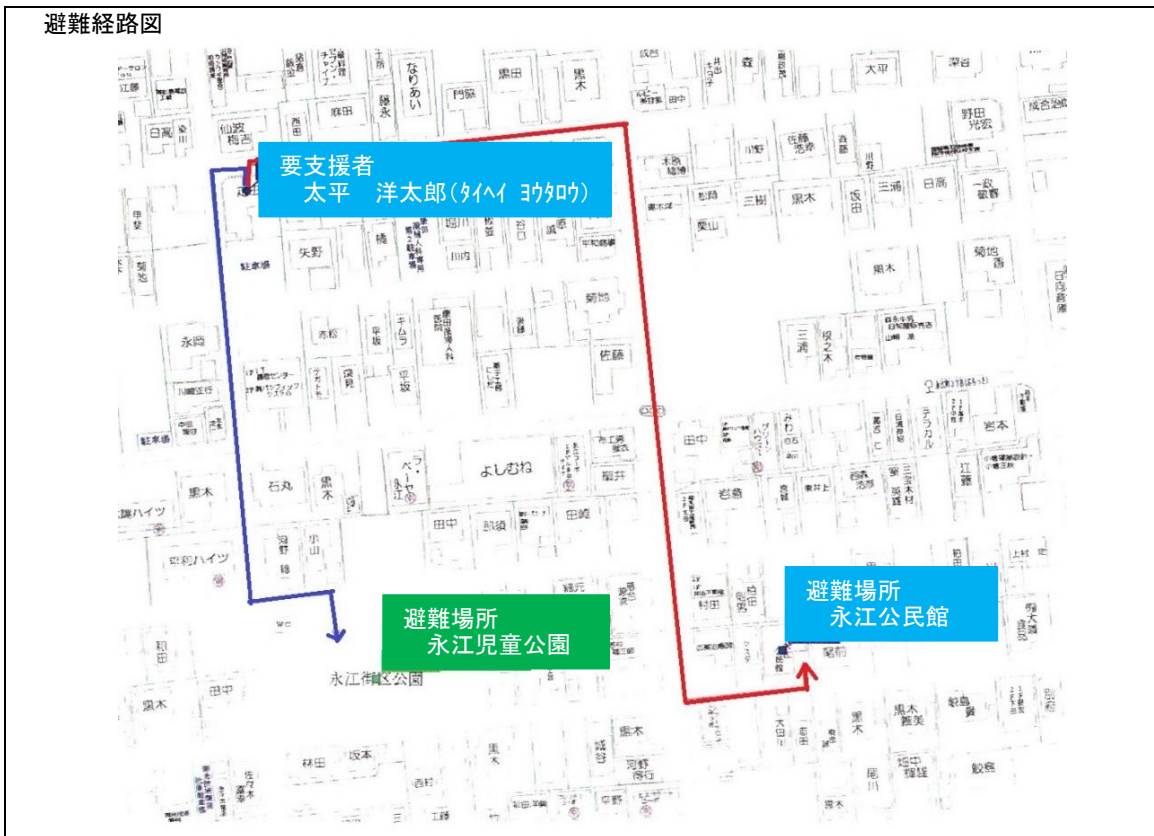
避難経路図

要支援者
太平　洋太郎(ﾀｲﾍｲ ﾖｳﾀﾛｳ)

避難場所
永江公民館

避難場所
永江児童公園

黒田
黒木
なりあい
麻田
藤永
森
大平
野田
成合
日高
仙波
梅吉
佐藤
三樹
黒木
坂田
三浦
日高
矢野
橋
川内
谷口
菊地
市松
キムラ
平坂
佐藤
菊地
黒木
永岡
駐車場
田中
みわ
岩本
江藤
よしむね
石丸
黒木
永江
田中
田崎
岩島
黒木
黒木
京町ハイツ
小山
村田
尾前
永江街区公園
田中
黒木
黒木
黒木
尾川
林田
坂本
黒木
黒木
西村
工藤